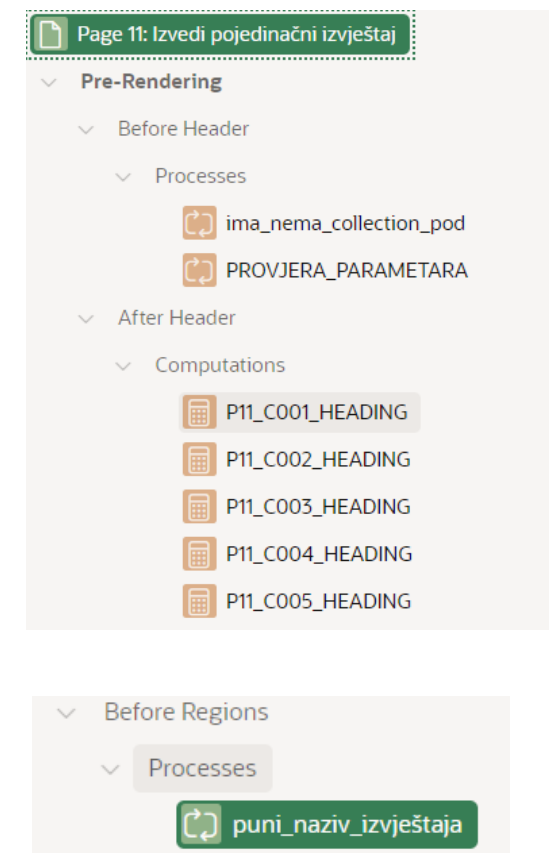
Page 11: Izvedi pojedinačni izvještaj

Pre-Rendering

Before Header

Processes

ima_nema_collection_pod

PROVJERA_PARAMETARA

After Header

Computations

P11_C001_HEADING

P11_C002_HEADING

P11_C003_HEADING

P11_C004_HEADING

P11_C005_HEADING

Before Regions

Processes

puni_naziv_izvještaja